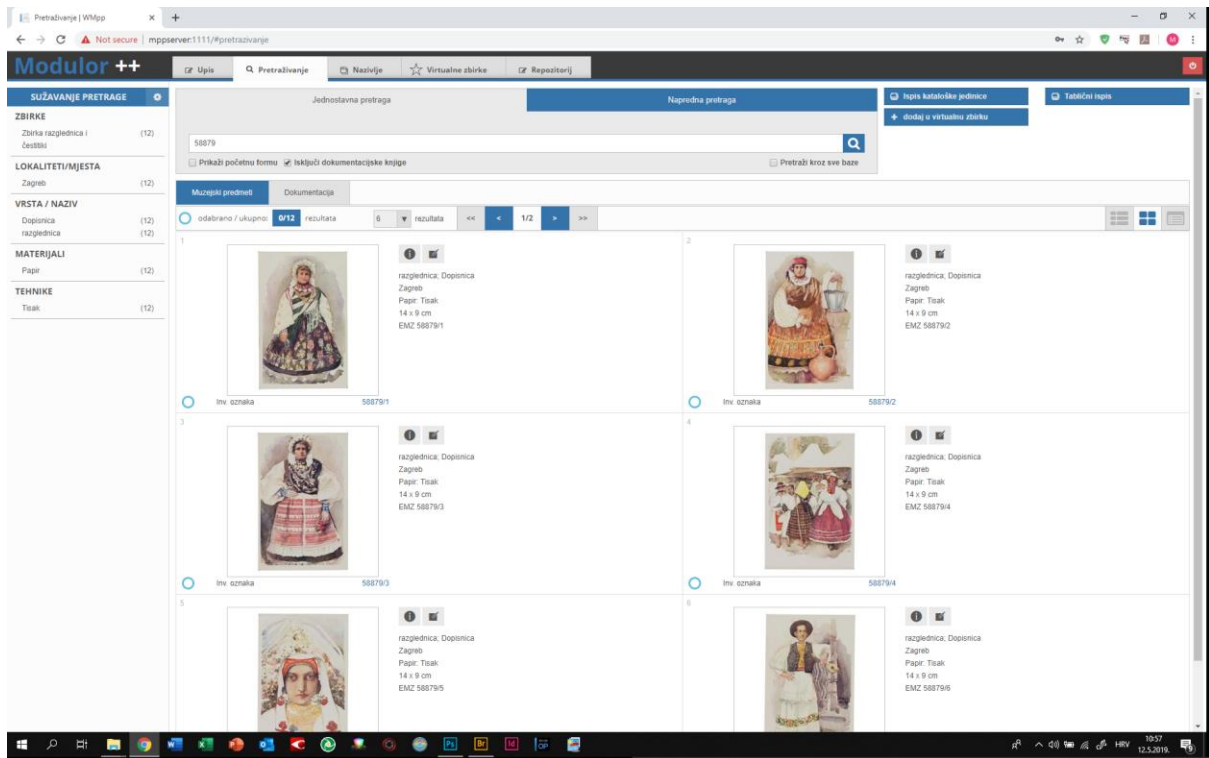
Pretraživanje | WMpp
Not secure | mppserver:1111/#pretrazivanje

Modulor ++

Upis
Pretraživanje
Nazivlje
Virtualne zbirke
Repozitorij

SUŽAVANJE PRETRAGE
ZBIRKE
Zbirka razglednica i čestitki (12)
LOKALITETI/MJESTA
Zagreb (12)
VRSTA / NAZIV
Dopisnica (12)
razglednica (12)
MATERIJALI
Papir (12)
TEHNIKE
Tisak (12)

Jednostavna pretraga
Napredna pretraga
Ispis kataloške jedinice
Tablični ispis
+ dodaj u virtualnu zbirku

58879
Prikaži početnu formu
Isključi dokumentacijske knjige
Pretraži kroz sve baze

Muzejski predmeti
Dokumentacija

odabrano / ukupno: 0/12 rezultata 6 rezultata << < 1/2 > >>

1
razglednica; Dopisnica
Zagreb
Papir: Tisak
14 x 9 cm
EMZ 58879/1
Inv. oznaka 58879/1

2
razglednica; Dopisnica
Zagreb
Papir: Tisak
14 x 9 cm
EMZ 58879/2
Inv. oznaka 58879/2

3
razglednica; Dopisnica
Zagreb
Papir: Tisak
14 x 9 cm
EMZ 58879/3
Inv. oznaka 58879/3

4
razglednica; Dopisnica
Zagreb
Papir: Tisak
14 x 9 cm
EMZ 58879/4
Inv. oznaka 58879/4

5
razglednica; Dopisnica
Zagreb
Papir: Tisak
14 x 9 cm
EMZ 58879/5

6
razglednica; Dopisnica
Zagreb
Papir: Tisak
14 x 9 cm
EMZ 58879/6

HRV 10:57 12.5.2019.